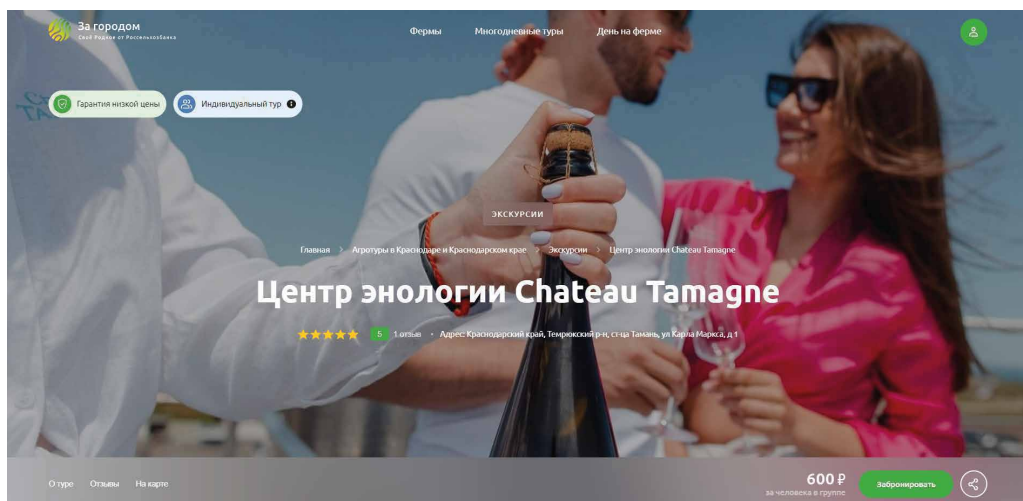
За городом
Свой Родник от Россельхозбанка

Фермы Многодневные туры День на ферме

Гарантия низкой цены Индивидуальный тур

ЭКСКУРСИИ

Главная > Агротуры в Краснодаре и Краснодарском крае > Экскурсии > Центр энологии Chateau Tamagne

Центр энологии Chateau Tamagne

5 1 отзыв • Адрес: Краснодарский край, Темрюкский р-н, ст-ца Тамань, ул Карла Маркса, д 1

О туре Отзывы На карте

600 ₽
за человека в группе

Забронировать